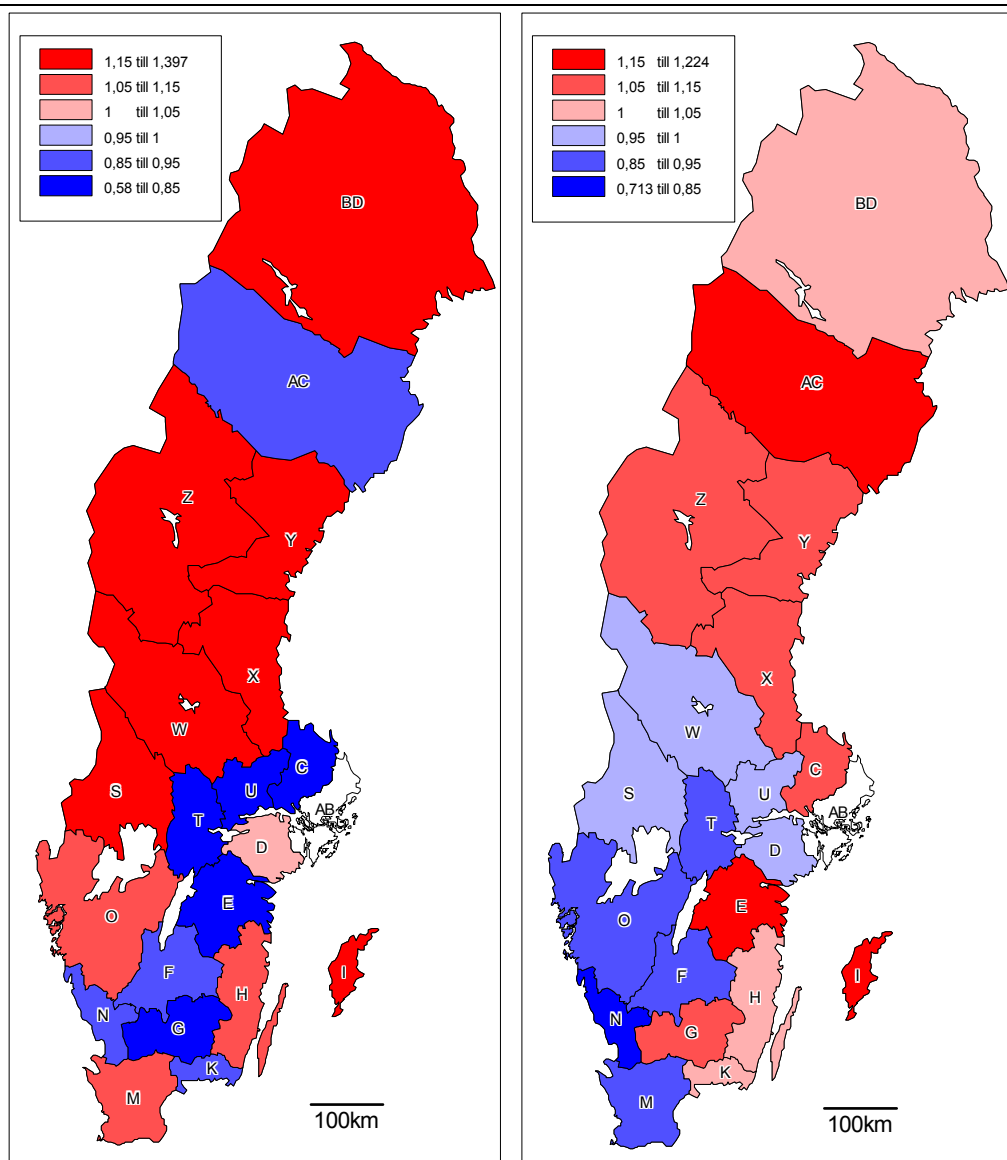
1,15 till 1,397
1,05 till 1,15
1 till 1,05
0,95 till 1
0,85 till 0,95
0,58 till 0,85

BD
AC
Z
Y
X
W
S
C
U
T
AB
D
O
E
F
H
N
G
K
M
I

100km

1,15 till 1,224
1,05 till 1,15
1 till 1,05
0,95 till 1
0,85 till 0,95
0,713 till 0,85

BD
AC
Z
Y
X
W
S
C
U
T
AB
D
O
E
F
H
N
G
K
M
I

100km